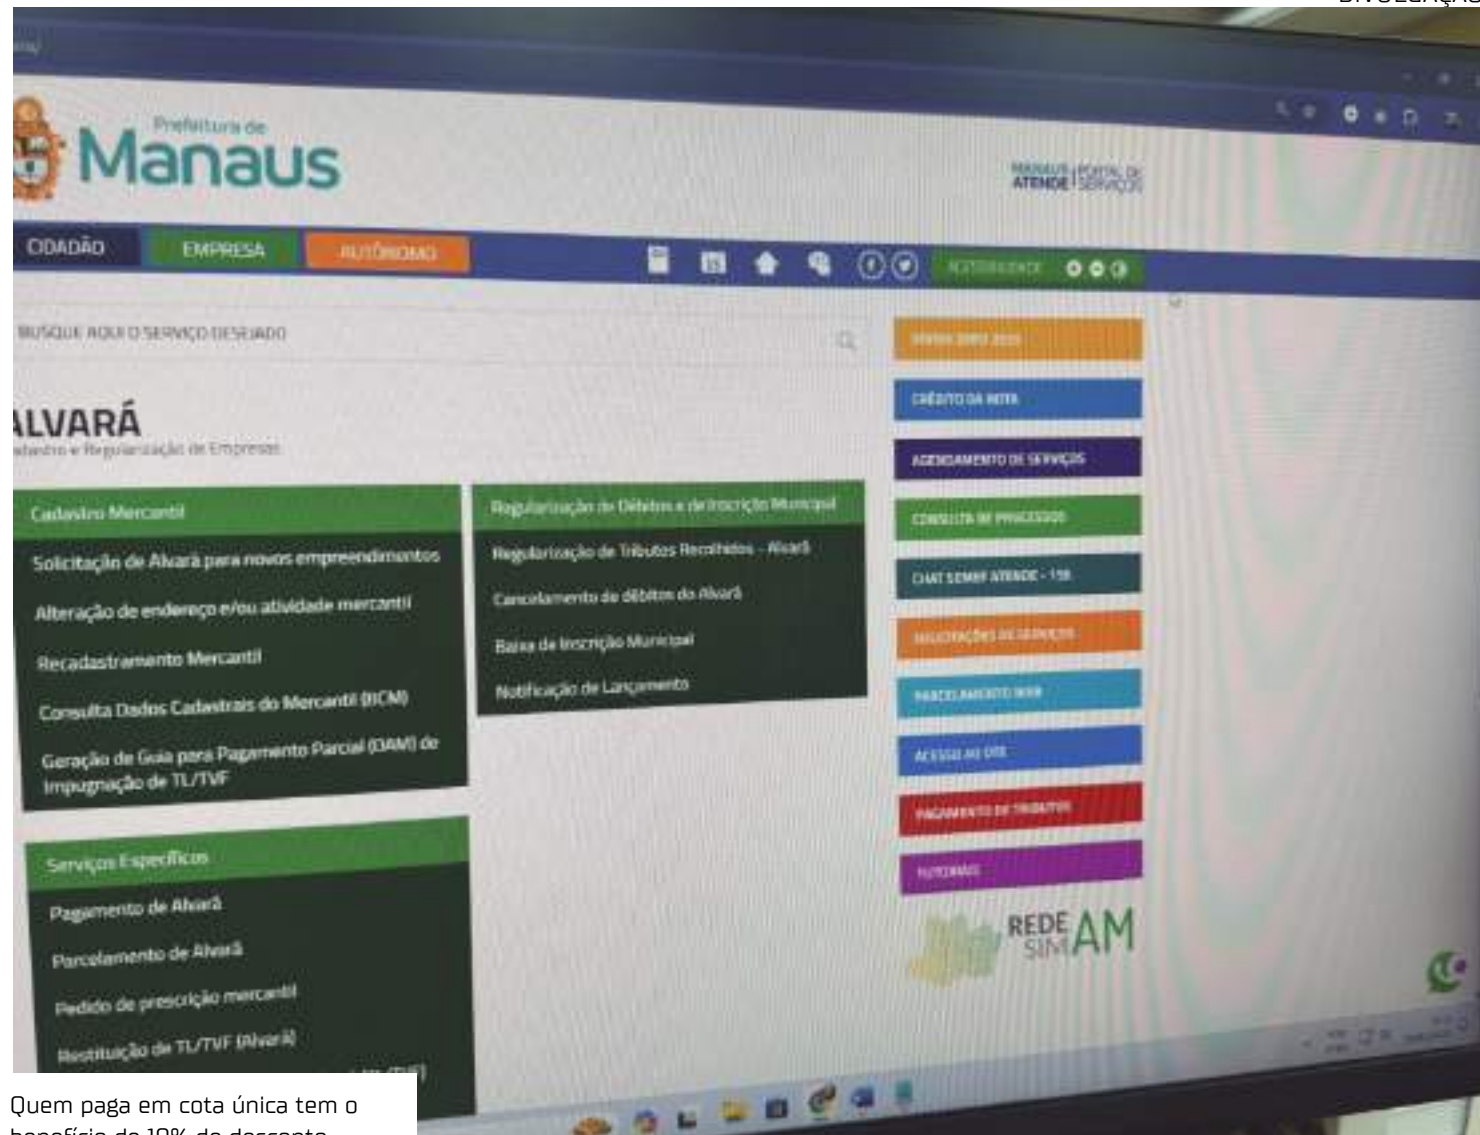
DIVULGAÇÃO

Prefeitura de
Manaus

MANAUS ATENDE | PORTAL DE SERVIÇOS

CIDADÃO EMPRESA AUTÔNOMO

ACESSIBILIDADE

BUSQUE AQUI O SERVIÇO DESEJADO

ALVARÁ
Cadastro e Regularização de Empresas

Cadastro Mercantil

Solicitação de Alvará para novos empreendimentos

Alteração de endereço e/ou atividade mercantil

Recadastramento Mercantil

Consulta Dados Cadastrais do Mercantil (ICM)

Geração de Guia para Pagamento Parcial (DAM) de Impugnação de TL/TVF

Serviços Específicos

Pagamento de Alvará

Parcelamento de Alvará

Pedido de prescrição mercantil

Restituição de TL/TVF (Alvará)

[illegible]

Regularização de Débitos e de Inscrição Municipal

Regularização de Tributos Recolhidos - Alvará

Cancelamento de débitos do Alvará

Baixa de Inscrição Municipal

Notificação de Lançamento

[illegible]

CRÉDITO DA NOTA

AGENDAMENTO DE SERVIÇOS

CONSULTA DE PROCESSOS

CHAT SEMEF ATENDE - 158

SOLICITAÇÕES DE SERVIÇOS

PARCELAMENTO WEB

ACESSO AO DTE

PAGAMENTO DE TRIBUTOS

TUTORIAIS

REDE SIM AM

Quem paga em cota única tem o benefício de 10% de desconto